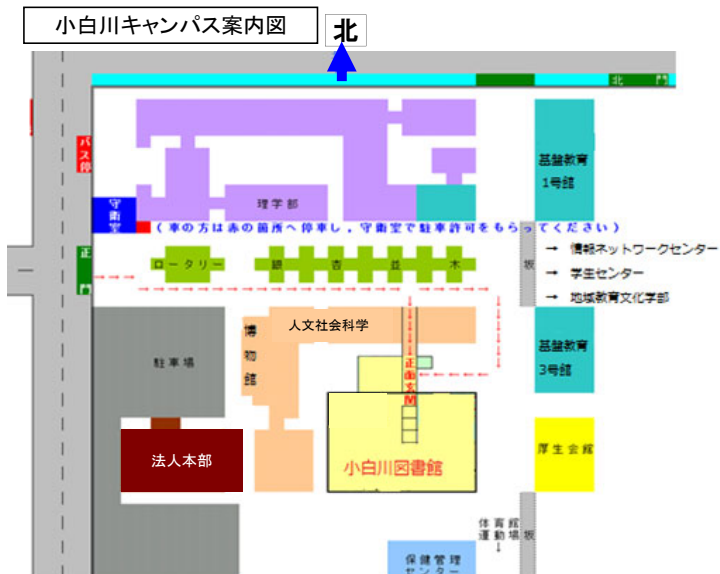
小白川キャンパス案内図

北

北門

バス停

守衛室

理学部

基盤教育1号館

（車の方は赤の箇所へ停車し，守衛室で駐車許可をもらってください）

正門

ロータリー

銀杏並木

坂

→ 情報ネットワークセンター
→ 学生センター
→ 地域教育文化学部

駐車場

博物館

人文社会科学

正面玄関

基盤教育3号館

法人本部

小白川図書館

厚生会館

体育館
運動場
↓

坂

保健管理センター